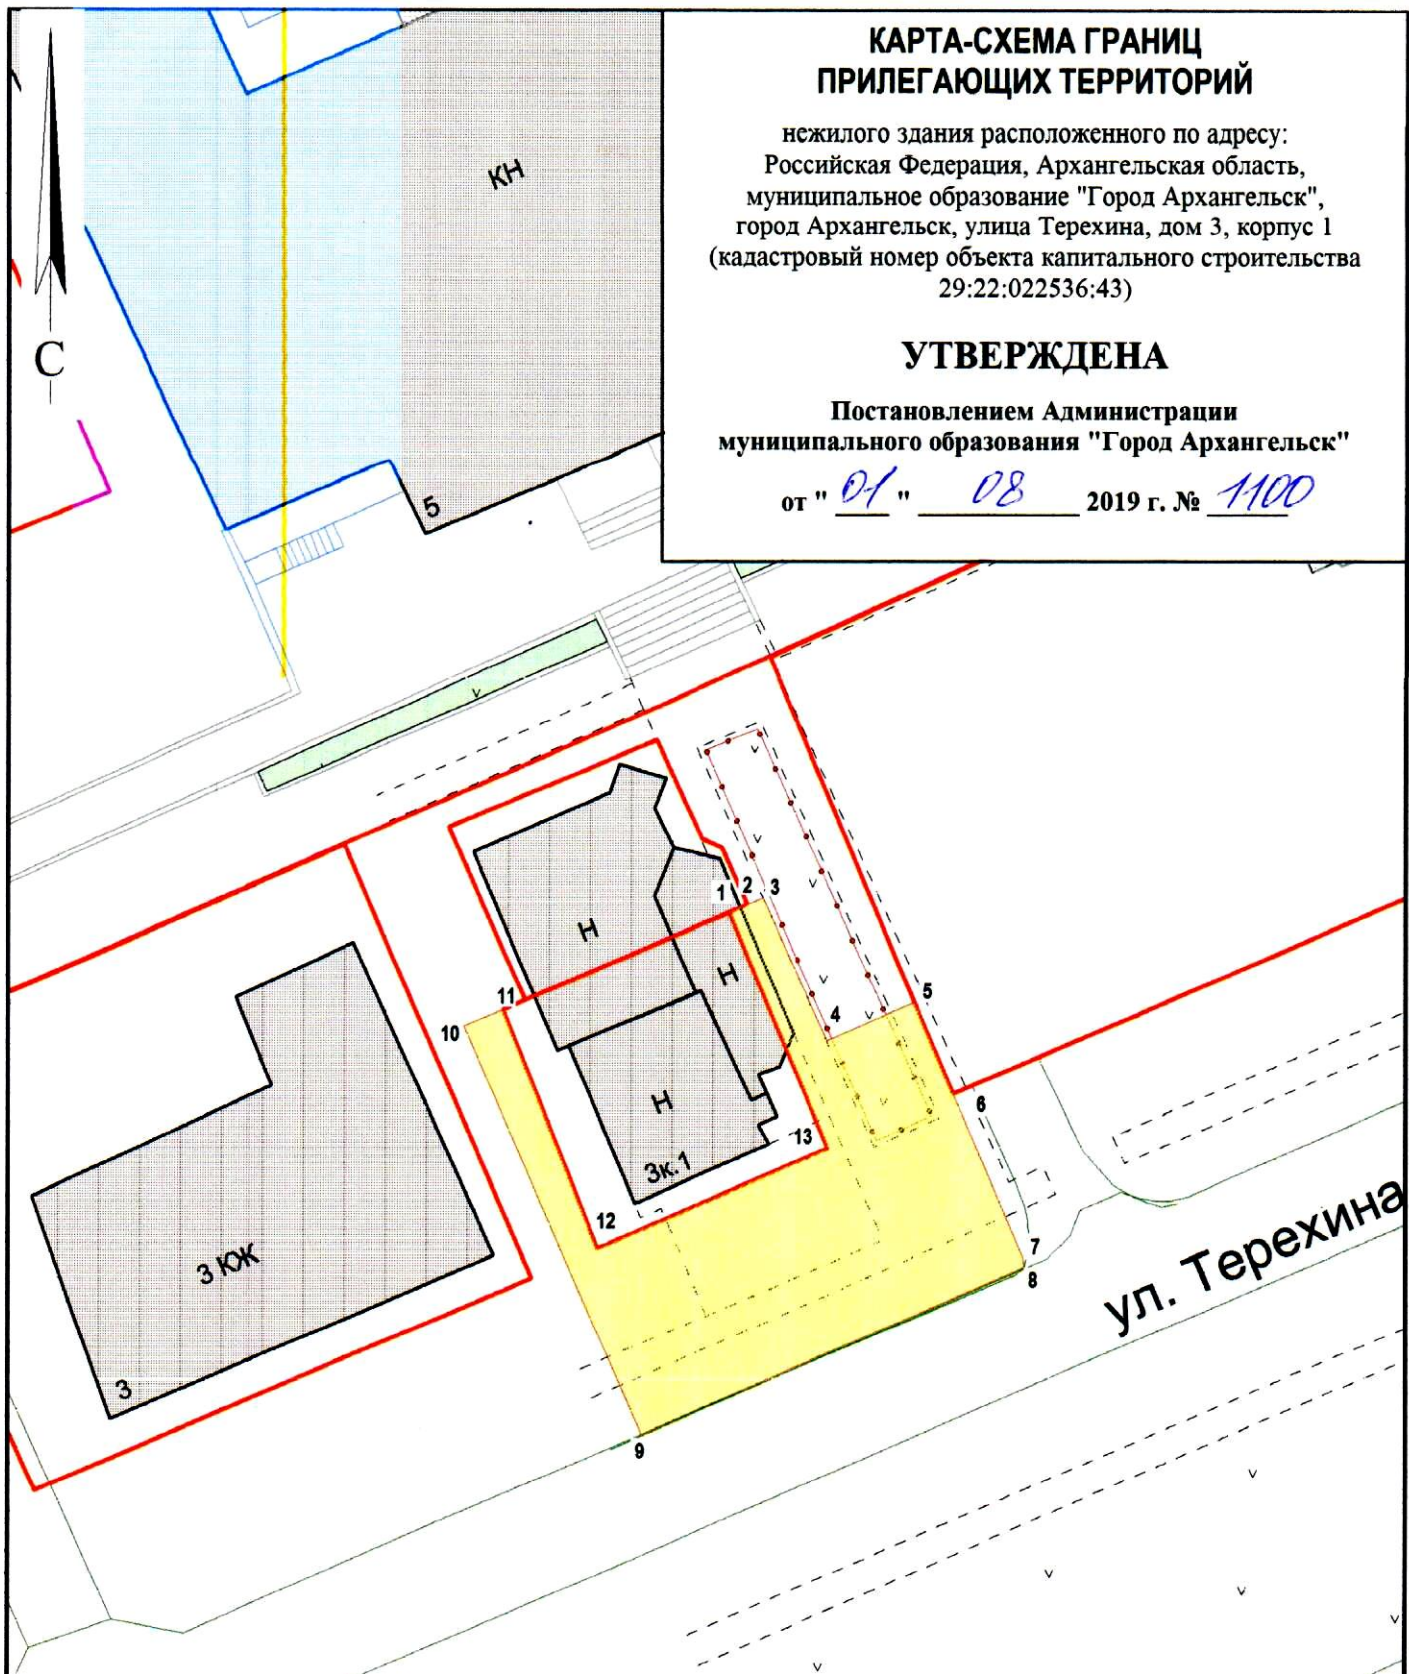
КАРТА-СХЕМА ГРАНИЦ ПРИЛЕГАЮЩИХ ТЕРРИТОРИЙ

нежилого здания расположенного по адресу: Российская Федерация, Архангельская область, муниципальное образование "Город Архангельск", город Архангельск, улица Терехина, дом 3, корпус 1 (кадастровый номер объекта капитального строительства 29:22:022536:43)

УТВЕРЖДЕНА

Постановлением Администрации муниципального образования "Город Архангельск"

от " 01 " 08 2019 г. № 1100

С

КН

5

Н

Н

Н

3к.1

3 ЮЖ

3

1

2

3

4

5

6

7

8

9

10

11

12

13

ул. Терехина